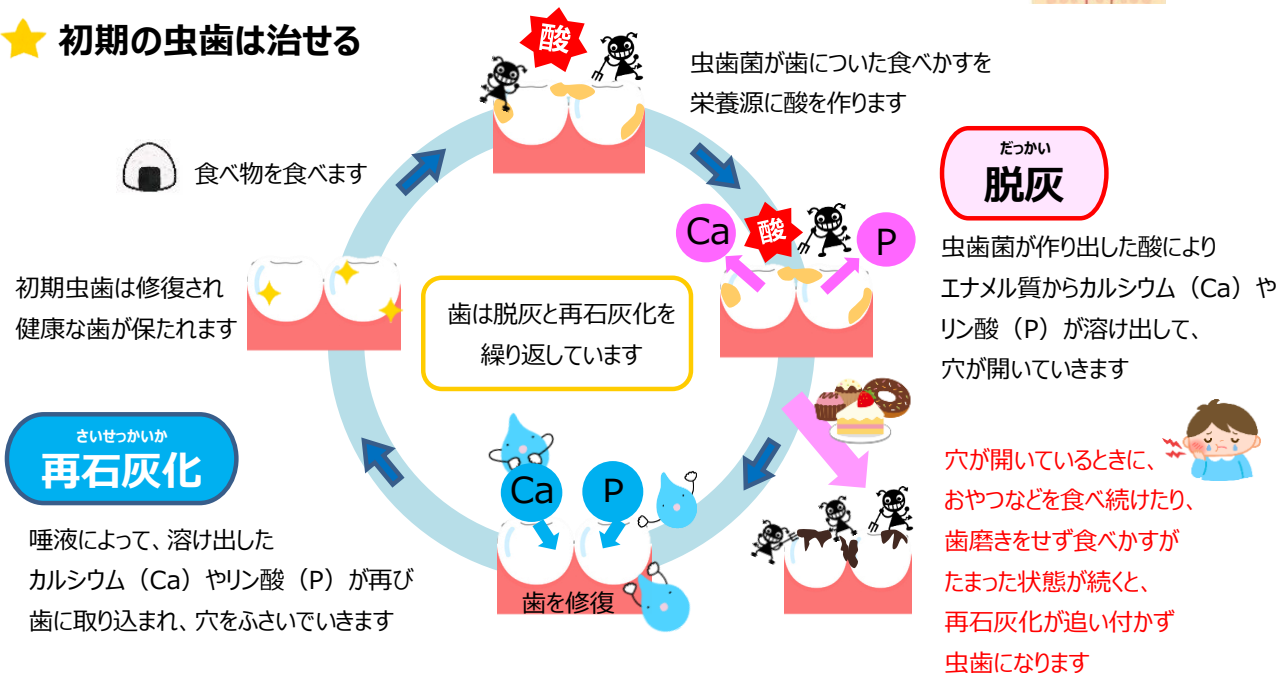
初期の虫歯は治せる

酸

虫歯菌が歯についた食べかすを栄養源に酸を作ります

だっかい
脱灰

Ca 酸 P

虫歯菌が作り出した酸によりエナメル質からカルシウム（Ca）やリン酸（P）が溶け出して、穴が開いていきます

食べ物を食べます

初期虫歯は修復され健康な歯が保たれます

歯は脱灰と再石灰化を繰り返しています

穴が開いているときに、おやつなどを食べ続けたり、歯磨きをせず食べかすがたまった状態が続くと、再石灰化が追い付かず虫歯になります

さいせっかいか
再石灰化

Ca P

歯を修復

唾液によって、溶け出したカルシウム（Ca）やリン酸（P）が再び歯に取り込まれ、穴をふさいでいきます